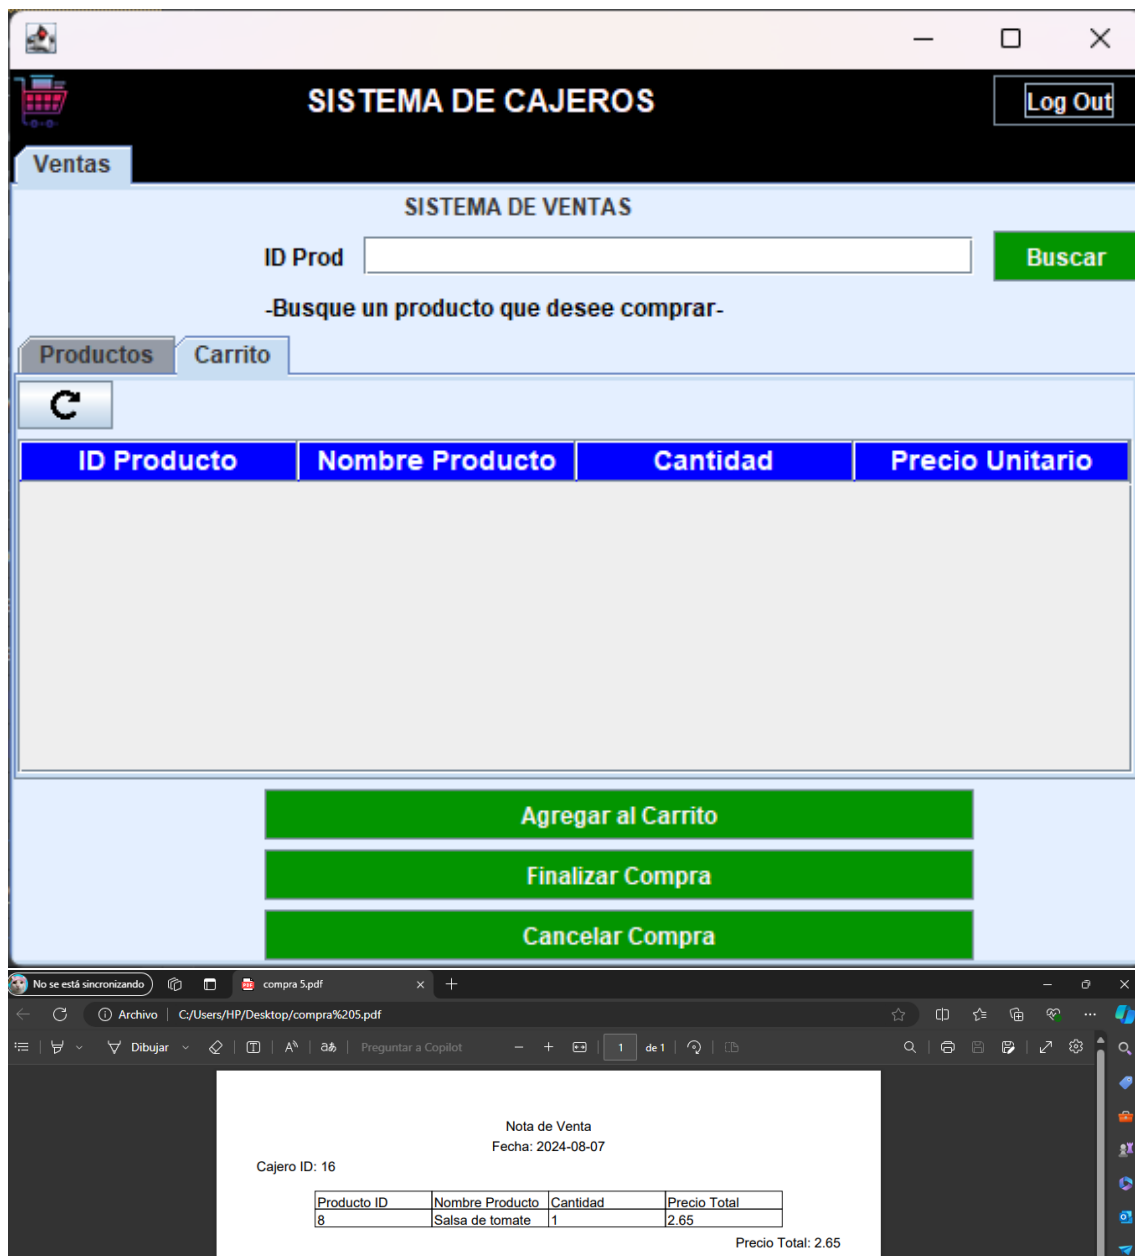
SISTEMA DE CAJEROS

Log Out

Ventas

SISTEMA DE VENTAS

ID Prod

Buscar

-Busque un producto que desee comprar-

Productos

Carrito

| ID Producto | Nombre Producto | Cantidad | Precio Unitario |
|---|---|---|---|

Agregar al Carrito

Finalizar Compra

Cancelar Compra

No se está sincronizando

compra 5.pdf

Archivo | C:/Users/HP/Desktop/compra%205.pdf

Dibujar

Preguntar a Copilot

1 de 1

Nota de Venta
Fecha: 2024-08-07

Cajero ID: 16

| Producto ID | Nombre Producto | Cantidad | Precio Total |
|---|---|---|---|
| 8 | Salsa de tomate | 1 | 2.65 |

Precio Total: 2.65